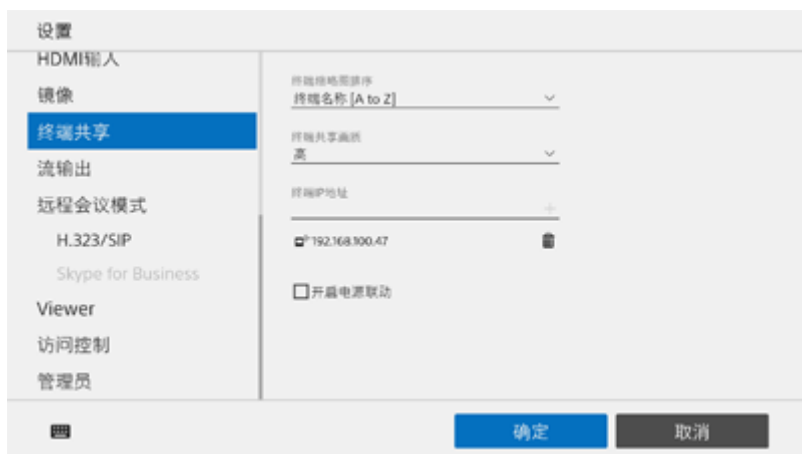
设置

HDMI输入
镜像
终端共享
流输出
远程会议模式
H.323/SIP
Skype for Business
Viewer
访问控制
管理员

终端缩略图排序
终端名称 [A to Z]

终端共享画质
高

终端IP地址
+

192.168.100.47

开启电源联动

确定
取消